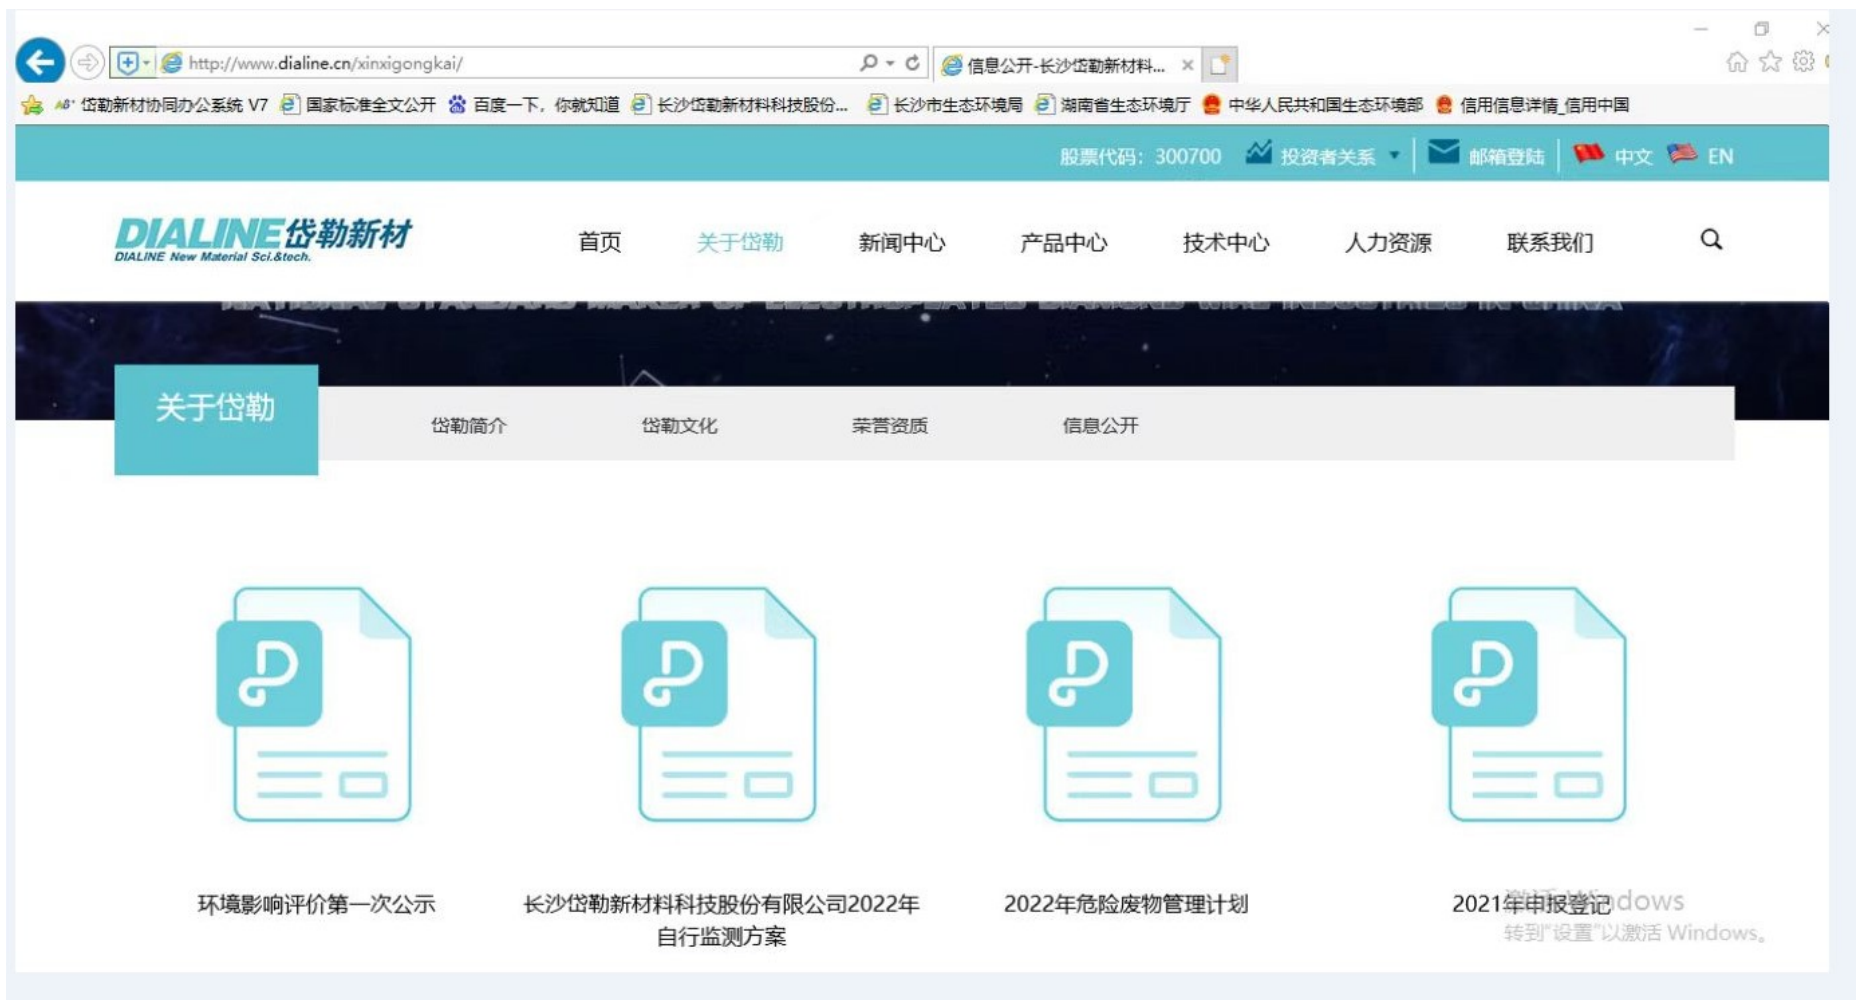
http://www.dialine.cn/xinxigongkai/

信息公开-长沙岱勒新材料... ×

岱勒新材协同办公系统 V7　国家标准全文公开　百度一下，你就知道　长沙岱勒新材料科技股份...　长沙市生态环境局　湖南省生态环境厅　中华人民共和国生态环境部　信用信息详情_信用中国

股票代码：300700　投资者关系　邮箱登陆　中文　EN

DIALINE岱勒新材
DIALINE New Material Sci.&tech.

首页　关于岱勒　新闻中心　产品中心　技术中心　人力资源　联系我们

关于岱勒

岱勒简介　岱勒文化　荣誉资质　信息公开

环境影响评价第一次公示

长沙岱勒新材料科技股份有限公司2022年自行监测方案

2022年危险废物管理计划

2021年申报登记

激活 Windows
转到"设置"以激活 Windows。